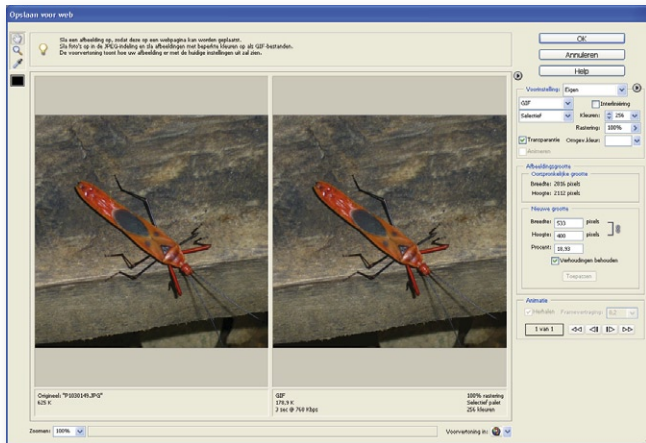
Opslaan voor web

Sla een afbeelding op, zodat deze op een webpagina kan worden geplaatst.
Sla foto's op in de JPEG-indeling en sla afbeeldingen met beperkte kleuren op als GIF-bestanden.
De voorvertoning toont hoe uw afbeelding er met de huidige instellingen uit zal zien.

OK
Annuleren
Help

Voorinstelling: Eigen
GIF
Interliniëring
Selectief
Kleuren: 256
Rastering: 100%
Transparantie
Omgev.kleur:
Animeren

Afbeeldingsgrootte
Oorspronkelijke grootte
Breedte: 2816 pixels
Hoogte: 2112 pixels
Nieuwe grootte
Breedte: 533 pixels
Hoogte: 400 pixels
Procent: 18,93
Verhoudingen behouden
Toepassen

Animatie
Herhalen
Framevertraging: 0,2
1 van 1

Origineel: "P1020149.JPG"
625 K

GIF
178,9 K
3 sec @ 768 Kbps

100% rastering
Selectief palet
256 kleuren

Zoomen: 100%
Voorvertoning in: